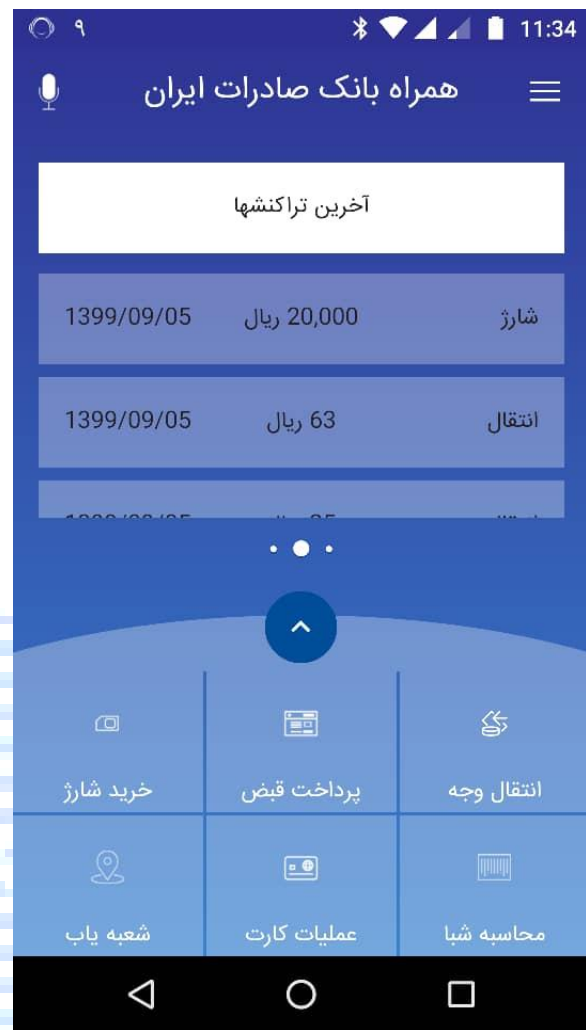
۹ 11:34

همراه بانک صادرات ایران

آخرین تراکنشها

| شارژ | 20,000 ریال | 1399/09/05 |
|---|---|---|
| انتقال | 63 ریال | 1399/09/05 |
| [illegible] | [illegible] | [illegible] |

انتقال وجه
پرداخت قبض
خرید شارژ
محاسبه شبا
عملیات کارت
شعبه یاب